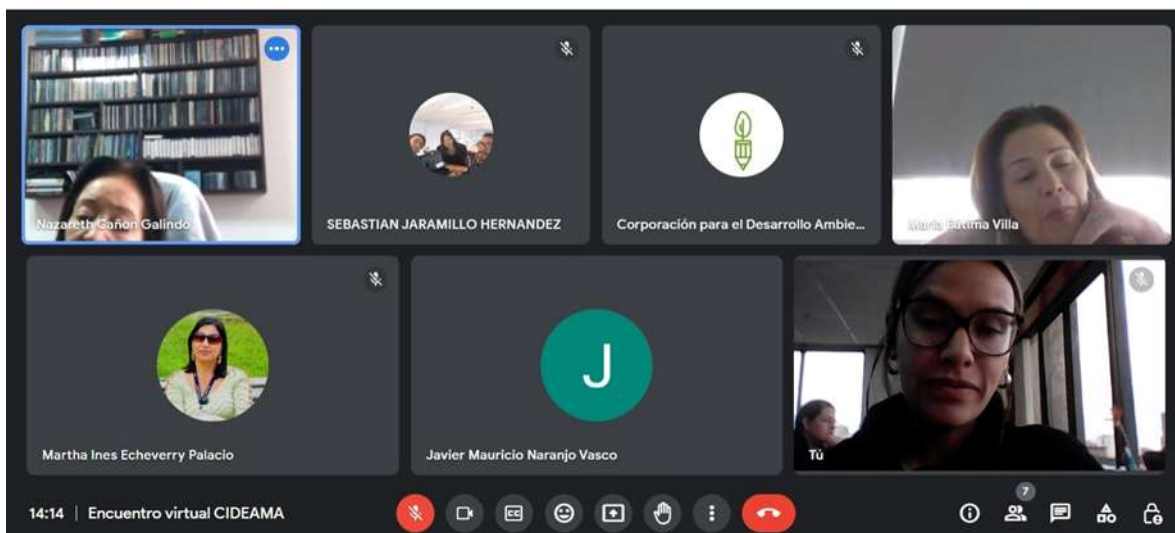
Nazareth Cañon Galindo

SEBASTIAN JARAMILLO HERNANDEZ

Corporación para el Desarrollo Ambie...

María Fátima Villa

Martha Ines Echeverry Palacio

J

Javier Mauricio Naranjo Vasco

Tú

14:14 | Encuentro virtual CIDEAMA

7